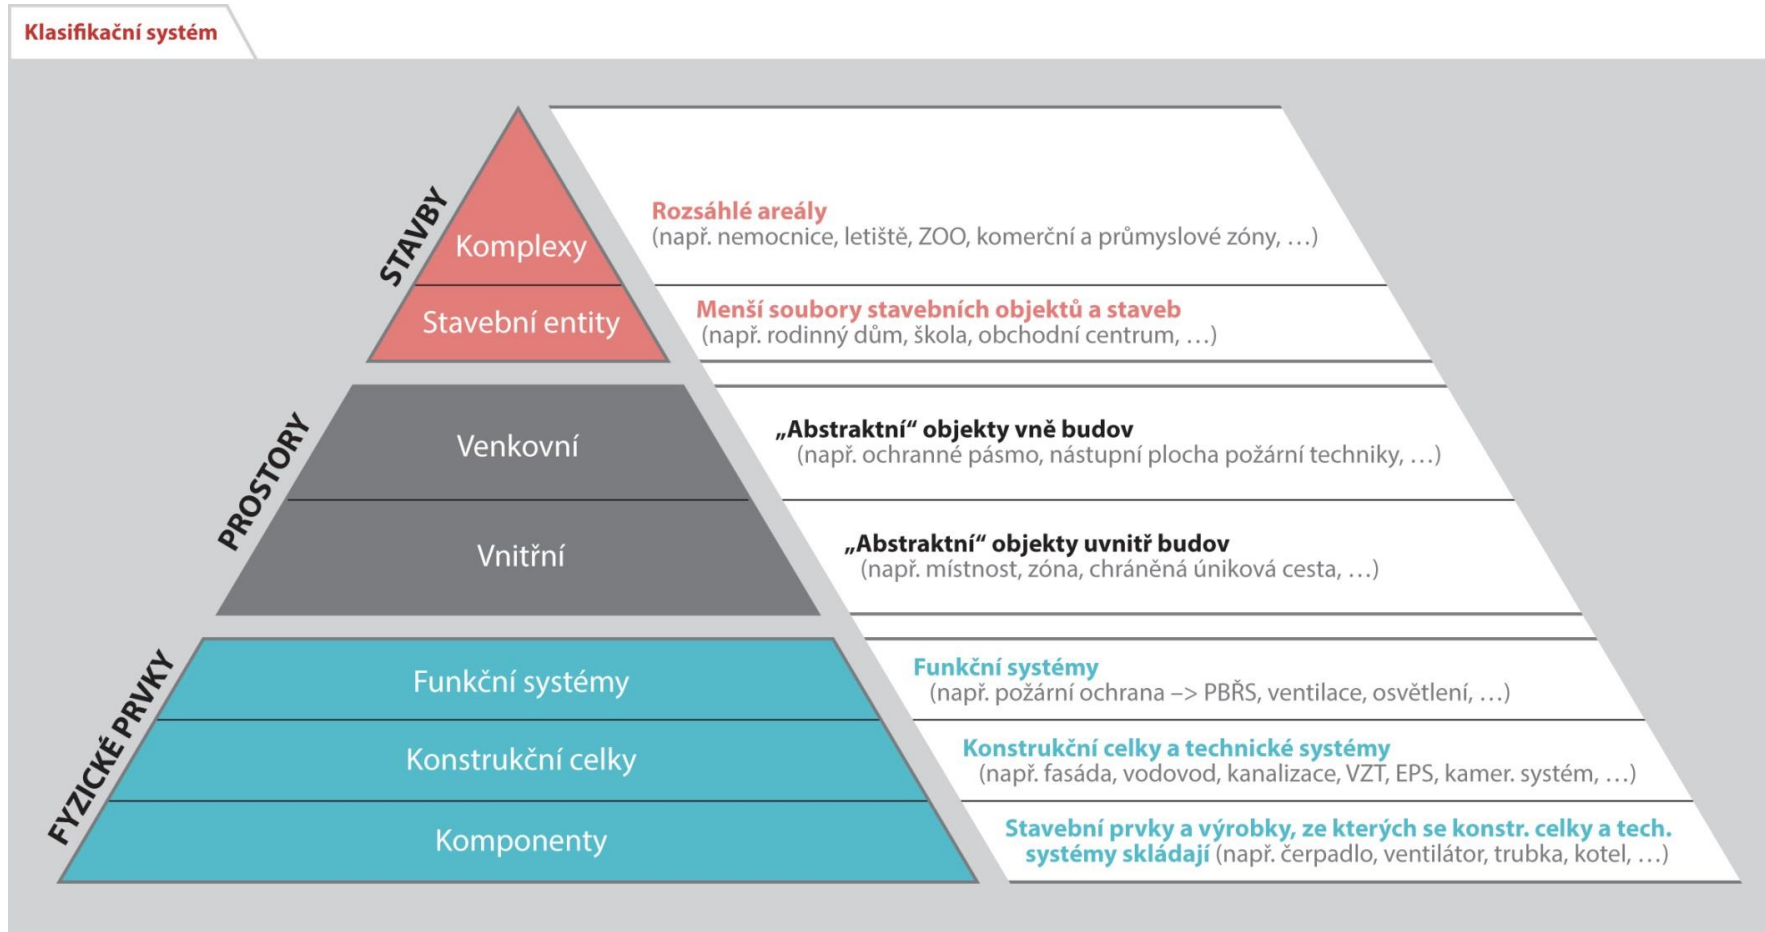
Klasifikační systém

STAVBY

Komplexy

Rozsáhlé areály
(např. nemocnice, letiště, ZOO, komerční a průmyslové zóny, …)

Stavební entity

Menší soubory stavebních objektů a staveb
(např. rodinný dům, škola, obchodní centrum, …)

PROSTORY

Venkovní

„Abstraktní“ objekty vně budov
(např. ochranné pásmo, nástupní plocha požární techniky, …)

Vnitřní

„Abstraktní“ objekty uvnitř budov
(např. místnost, zóna, chráněná úniková cesta, …)

FYZICKÉ PRVKY

Funkční systémy

Funkční systémy
(např. požární ochrana –> PBŘS, ventilace, osvětlení, …)

Konstrukční celky

Konstrukční celky a technické systémy
(např. fasáda, vodovod, kanalizace, VZT, EPS, kamer. systém, …)

Komponenty

Stavební prvky a výrobky, ze kterých se konstr. celky a tech. systémy skládají (např. čerpadlo, ventilátor, trubka, kotel, …)